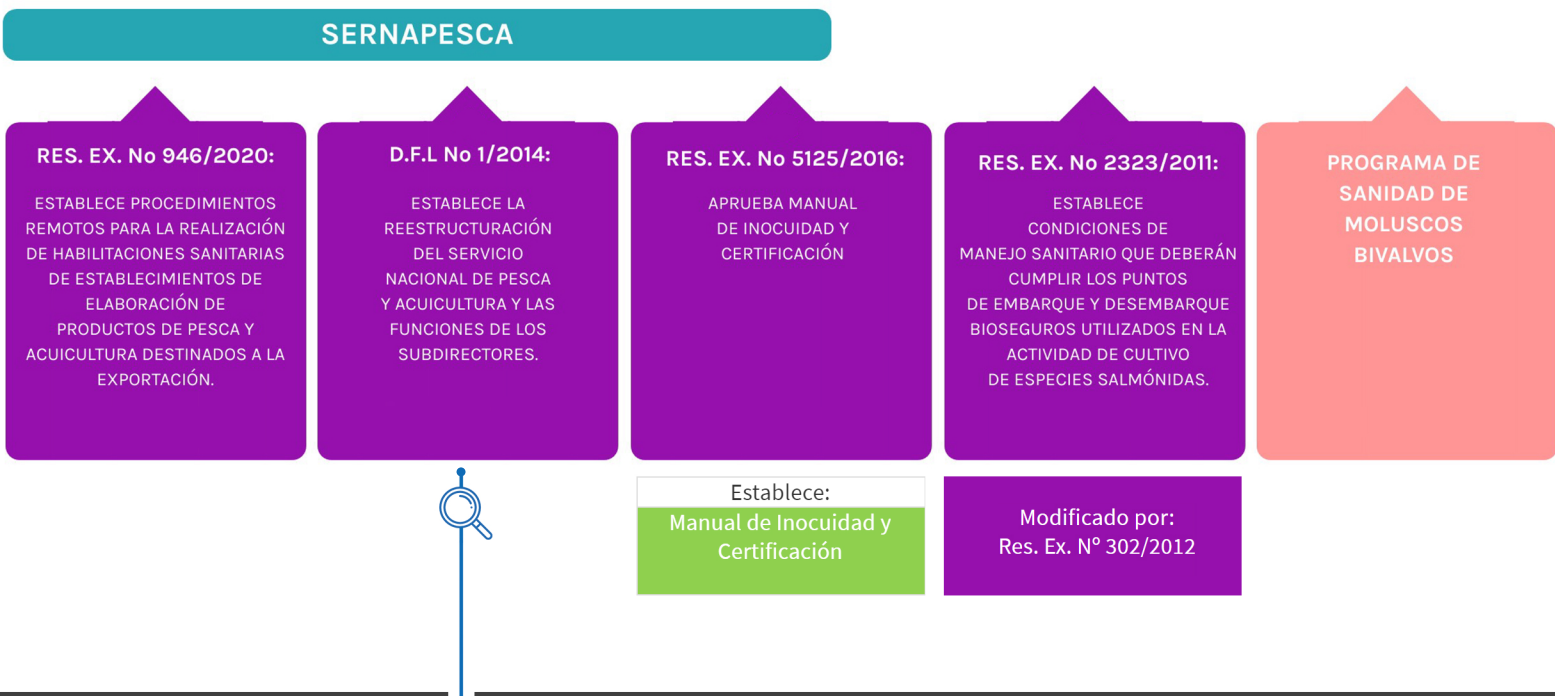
SERNAPESCA

RES. EX. No 946/2020:

ESTABLECE PROCEDIMIENTOS REMOTOS PARA LA REALIZACIÓN DE HABILITACIONES SANITARIAS DE ESTABLECIMIENTOS DE ELABORACIÓN DE PRODUCTOS DE PESCA Y ACUICULTURA DESTINADOS A LA EXPORTACIÓN.

D.F.L No 1/2014:

ESTABLECE LA REESTRUCTURACIÓN DEL SERVICIO NACIONAL DE PESCA Y ACUICULTURA Y LAS FUNCIONES DE LOS SUBDIRECTORES.

RES. EX. No 5125/2016:

APRUEBA MANUAL DE INOCUIDAD Y CERTIFICACIÓN

Establece:

Manual de Inocuidad y Certificación

RES. EX. No 2323/2011:

ESTABLECE CONDICIONES DE MANEJO SANITARIO QUE DEBERÁN CUMPLIR LOS PUNTOS DE EMBARQUE Y DESEMBARQUE BIOSEGUROS UTILIZADOS EN LA ACTIVIDAD DE CULTIVO DE ESPECIES SALMÓNIDAS.

Modificado por: Res. Ex. Nº 302/2012

PROGRAMA DE SANIDAD DE MOLUSCOS BIVALVOS